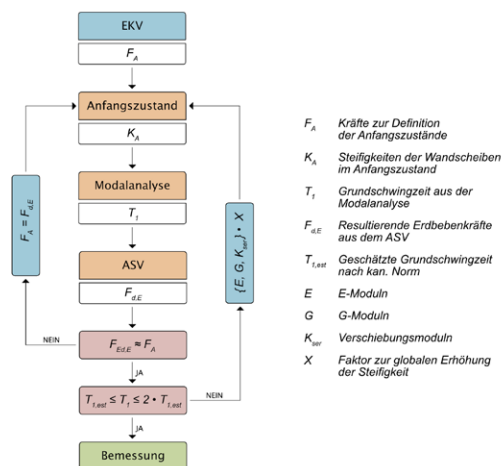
EKV

$F_A$

Anfangszustand

$K_A$

Modalanalyse

$T_1$

ASV

$F_{d,E}$

$F_{Ed,E} \approx F_A$

NEIN

JA

$T_{1,est} \leq T_1 \leq 2 \cdot T_{1,est}$

NEIN

JA

Bemessung

$F_A = F_{d,E}$

$\{E, G, K_{ser}\} \cdot X$

$F_A$ Kräfte zur Definition der Anfangszustände

$K_A$ Steifigkeiten der Wandscheiben im Anfangszustand

$T_1$ Grundschwingzeit aus der Modalanalyse

$F_{d,E}$ Resultierende Erdbebenkräfte aus dem ASV

$T_{1,est}$ Geschätzte Grundschwingzeit nach kan. Norm

$E$ E-Moduln

$G$ G-Moduln

$K_{ser}$ Verschiebungsmoduln

$X$ Faktor zur globalen Erhöhung der Steifigkeit